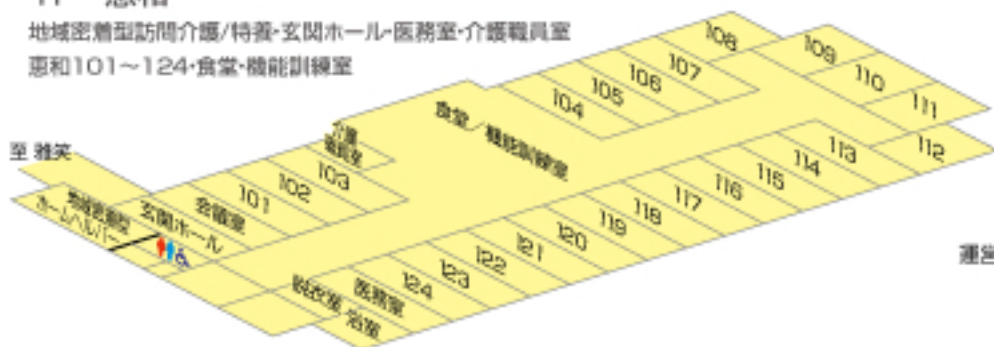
1F 恵和

地域密着型訪問介護/特養・玄関ホール・医務室・介護職員室

恵和101～124・食堂・機能訓練室

至 雅実

地域密着型 ホームヘルパー

玄関ホール

会議室

101

102

103

介護 職員室

食堂／機能訓練室

104

105

106

107

108

109

110

111

112

113

114

115

116

117

118

119

120

121

122

123

124

医務室

脱衣室

浴室

運営